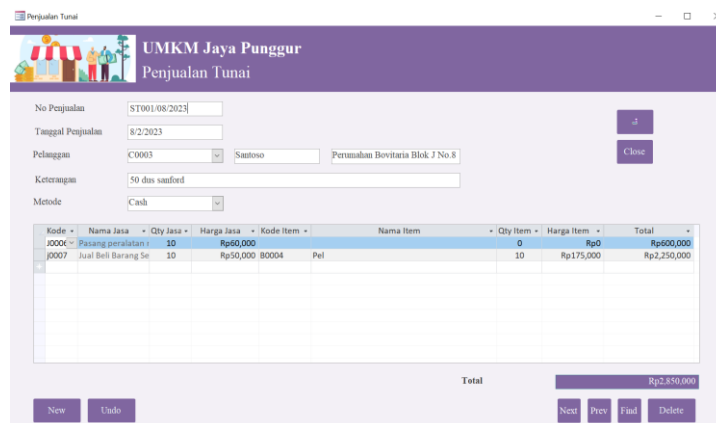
Penjualan Tunai

UMKM Jaya Punggur
Penjualan Tunai

No Penjualan ST001/08/2023
Tanggal Penjualan 8/2/2023
Pelanggan C0003 Santoso Perumahan Bovitaria Blok J No.8
Keterangan 50 dus sanford
Metode Cash

Close

| Kode | Nama Jasa | Qty Jasa | Harga Jasa | Kode Item | Nama Item | Qty Item | Harga Item | Total |
|---|---|---|---|---|---|---|---|---|
| J000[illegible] | Pasang peralatan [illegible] | 10 | Rp60,000 | | | 0 | Rp0 | Rp600,000 |
| j0007 | Jual Beli Barang Se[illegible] | 10 | Rp50,000 | B0004 | Pel | 10 | Rp175,000 | Rp2,250,000 |

Total Rp2,850,000

New Undo Next Prev Find Delete